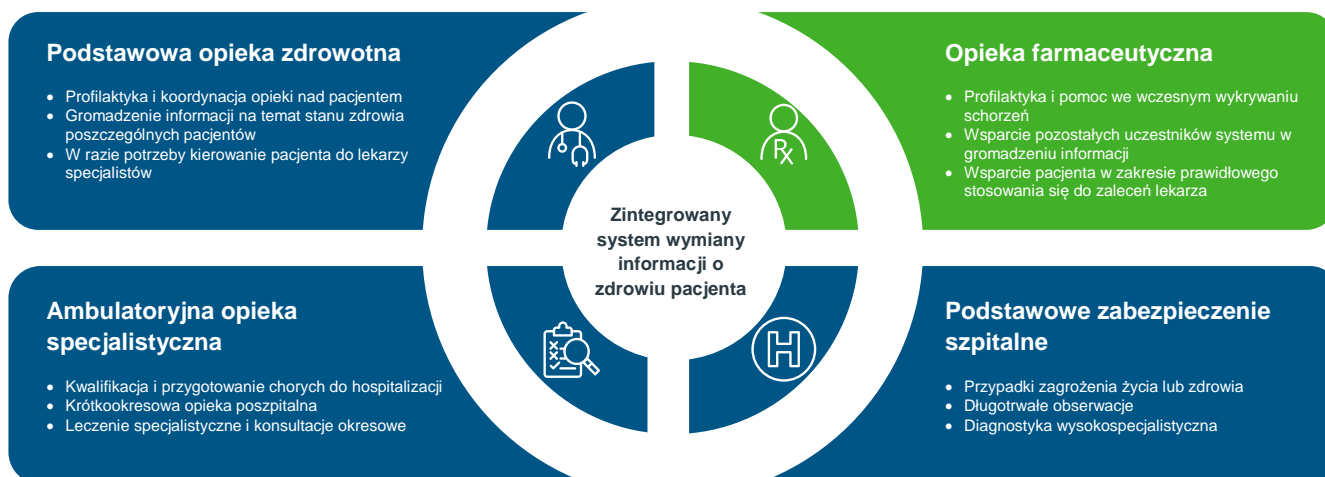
Podstawowa opieka zdrowotna

- Profilaktyka i koordynacja opieki nad pacjentem
- Gromadzenie informacji na temat stanu zdrowia poszczególnych pacjentów
- W razie potrzeby kierowanie pacjenta do lekarzy specjalistów

Opieka farmaceutyczna

- Profilaktyka i pomoc we wczesnym wykrywaniu schorzeń
- Wsparcie pozostałych uczestników systemu w gromadzeniu informacji
- Wsparcie pacjenta w zakresie prawidłowego stosowania się do zaleceń lekarza

Zintegrowany system wymiany informacji o zdrowiu pacjenta

Ambulatoryjna opieka specjalistyczna

- Kwalifikacja i przygotowanie chorych do hospitalizacji
- Krótkookresowa opieka poszpitalna
- Leczenie specjalistyczne i konsultacje okresowe

Podstawowe zabezpieczenie szpitalne

- Przypadki zagrożenia życia lub zdrowia
- Długotrwałe obserwacje
- Diagnostyka wysokospecjalistyczna